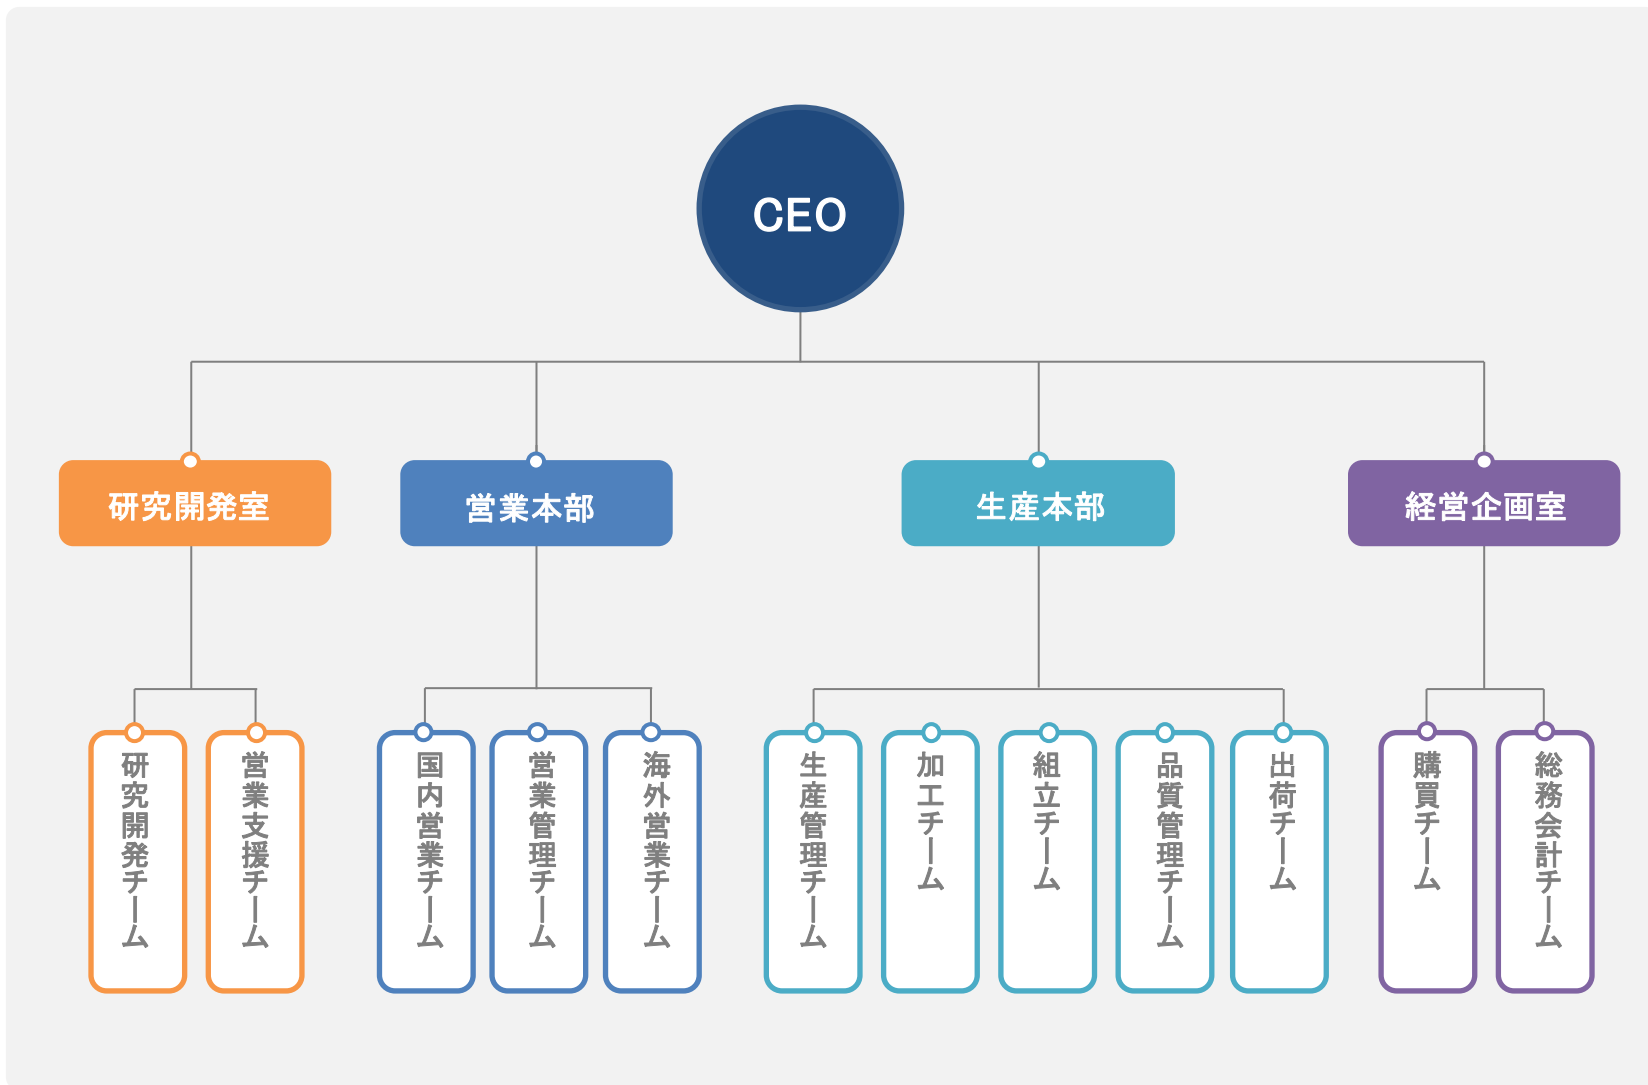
CEO

研究開発室

研究開発チーム

営業支援チーム

営業本部

国内営業チーム

営業管理チーム

海外営業チーム

生産本部

生産管理チーム

加工チーム

組立チーム

品質管理チーム

出荷チーム

経営企画室

購買チーム

総務会計チーム